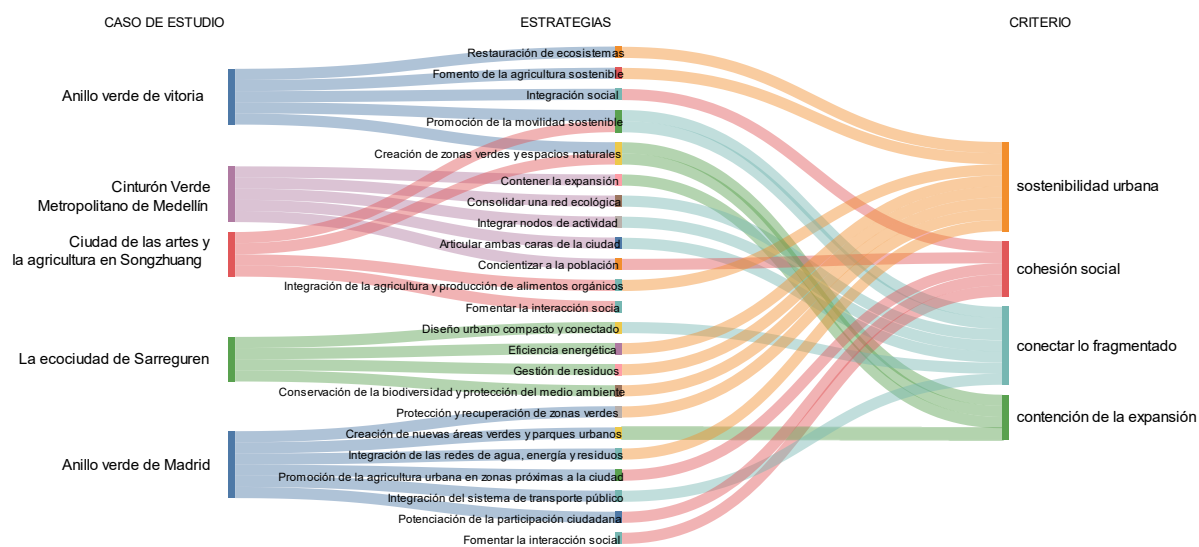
CASO DE ESTUDIO

ESTRATEGIAS

CRITERIO

Anillo verde de vitoria

Cinturón Verde Metropolitano de Medellín

Ciudad de las artes y la agricultura en Songzhuang

La ecociudad de Sarreguren

Anillo verde de Madrid

Restauración de ecosistemas
Fomento de la agricultura sostenible
Integración social
Promoción de la movilidad sostenible
Creación de zonas verdes y espacios naturales
Contener la expansión
Consolidar una red ecológica
Integrar nodos de actividad
Articular ambas caras de la ciudad
Concientizar a la población
Integración de la agricultura y producción de alimentos orgánicos
Fomentar la interacción social
Diseño urbano compacto y conectado
Eficiencia energética
Gestión de residuos
Conservación de la biodiversidad y protección del medio ambiente
Protección y recuperación de zonas verdes
Creación de nuevas áreas verdes y parques urbanos
Integración de las redes de agua, energía y residuos
Promoción de la agricultura urbana en zonas próximas a la ciudad
Integración del sistema de transporte público
Potenciación de la participación ciudadana
Fomentar la interacción social

sostenibilidad urbana
cohesión social
conectar lo fragmentado
contención de la expansión